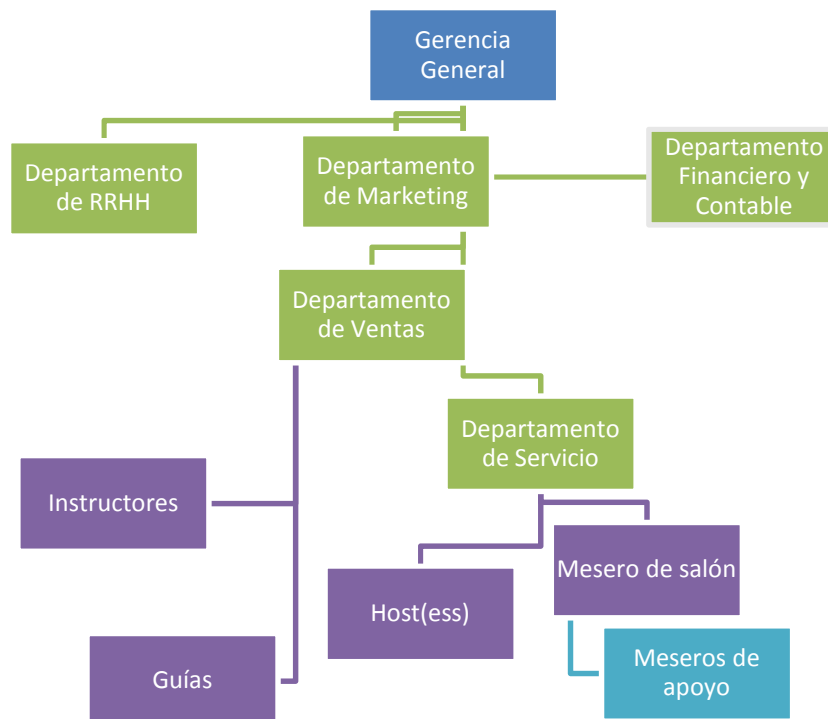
Gerencia General

Departamento de RRHH

Departamento de Marketing

Departamento Financiero y Contable

Departamento de Ventas

Departamento de Servicio

Instructores

Host(ess)

Mesero de salón

Meseros de apoyo

Guías